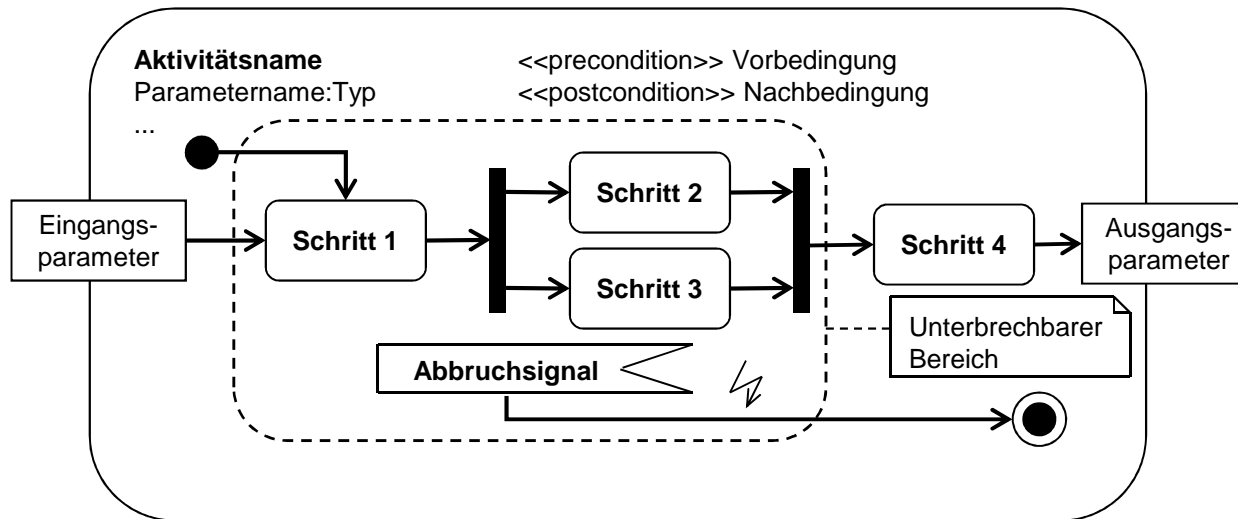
**Aktivitätsname**
Parametername:Typ
...

<<precondition>> Vorbedingung
<<postcondition>> Nachbedingung

Eingangs-
parameter

**Schritt 1**

**Schritt 2**

**Schritt 3**

**Schritt 4**

Ausgangs-
parameter

Unterbrechbarer
Bereich

**Abbruchsignal**